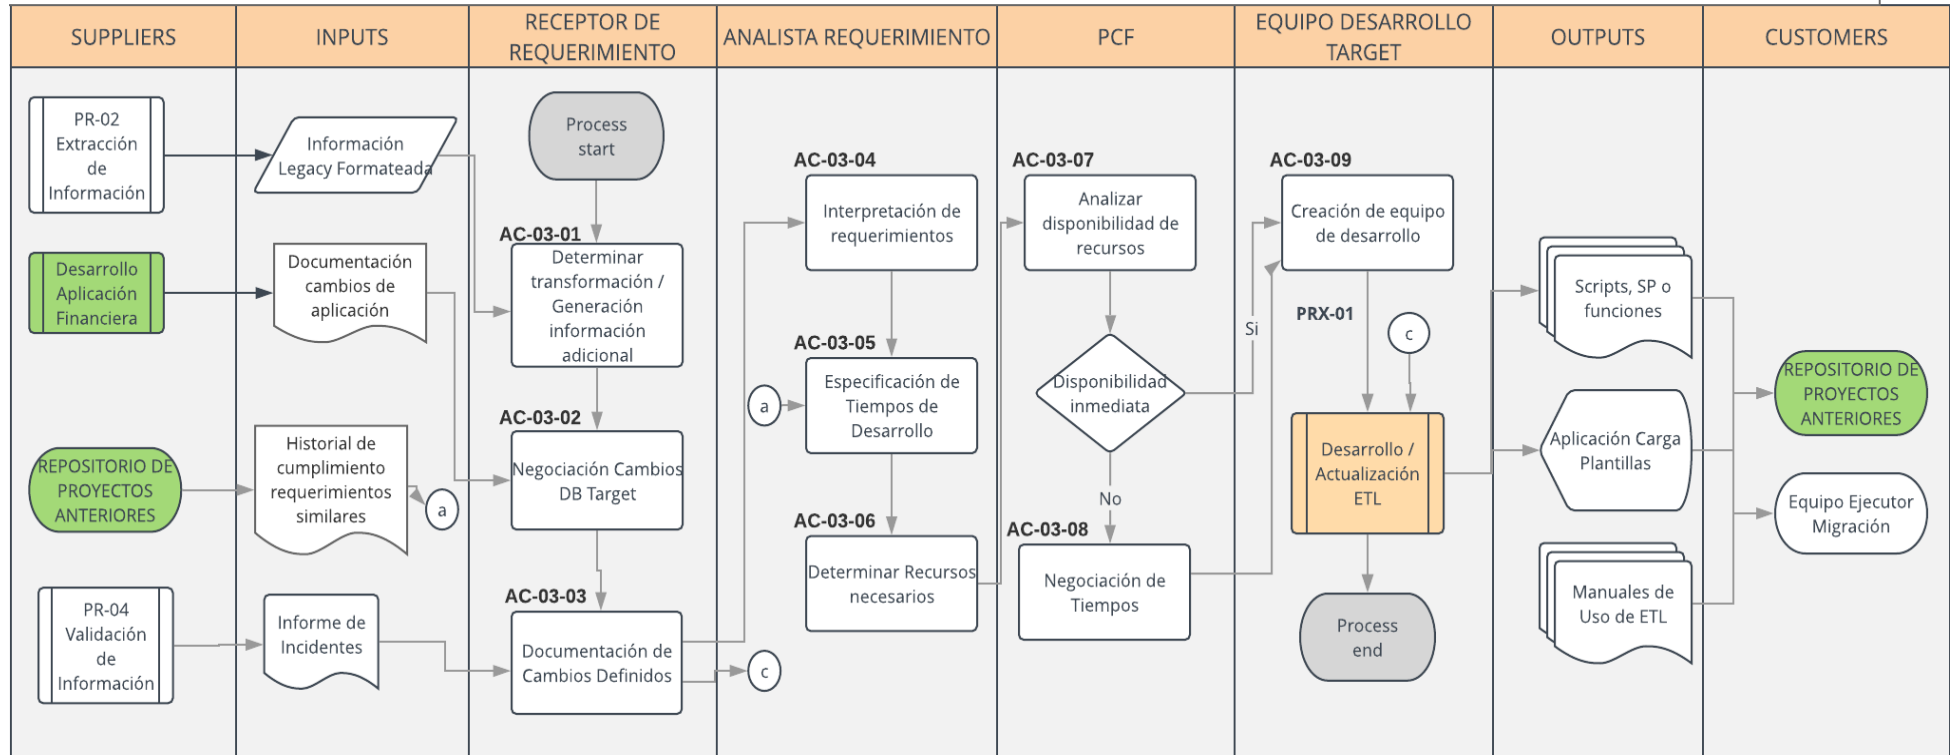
SUPPLIERS

INPUTS

RECEPTOR DE REQUERIMIENTO

ANALISTA REQUERIMIENTO

PCF

EQUIPO DESARROLLO TARGET

OUTPUTS

CUSTOMERS

PR-02 Extracción de Información

Desarrollo Aplicación Financiera

REPOSITORIO DE PROYECTOS ANTERIORES

PR-04 Validación de Información

Información Legacy Formateada

Documentación cambios de aplicación

Historial de cumplimiento requerimientos similares

a

Informe de Incidentes

Process start

AC-03-01
Determinar transformación / Generación información adicional

AC-03-02
Negociación Cambios DB Target

AC-03-03
Documentación de Cambios Definidos

c

AC-03-04
Interpretación de requerimientos

a

AC-03-05
Especificación de Tiempos de Desarrollo

AC-03-06
Determinar Recursos necesarios

AC-03-07
Analizar disponibilidad de recursos

Disponibilidad inmediata

Si

No

AC-03-08
Negociación de Tiempos

AC-03-09
Creación de equipo de desarrollo

PRX-01

c

Desarrollo / Actualización ETL

Process end

Scripts, SP o funciones

Aplicación Carga Plantillas

Manuales de Uso de ETL

REPOSITORIO DE PROYECTOS ANTERIORES

Equipo Ejecutor Migración